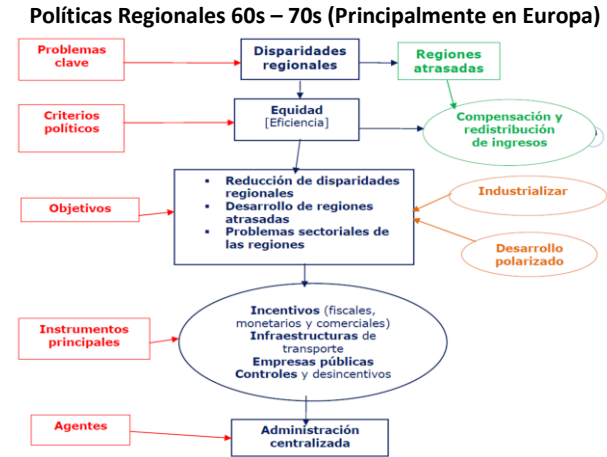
Políticas Regionales 60s – 70s (Principalmente en Europa)

Problemas clave

Disparidades regionales

Regiones atrasadas

Criterios políticos

Equidad
[Eficiencia]

Compensación y redistribución de ingresos

Objetivos

- Reducción de disparidades regionales
- Desarrollo de regiones atrasadas
- Problemas sectoriales de las regiones

Industrializar

Desarrollo polarizado

Instrumentos principales

Incentivos (fiscales, monetarios y comerciales)
Infraestructuras de transporte
Empresas públicas
Controles y desincentivos

Agentes

Administración centralizada